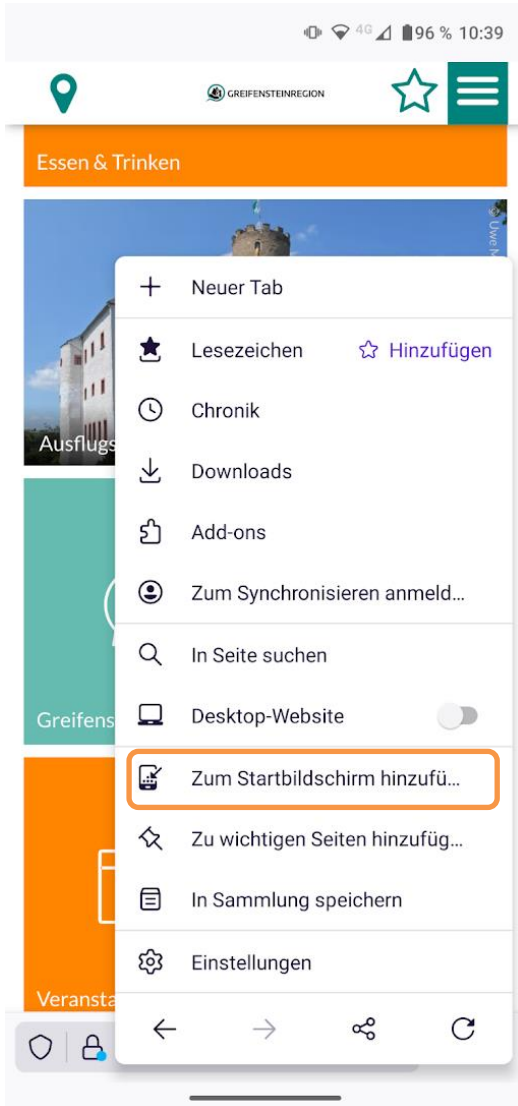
4G 96 % 10:39

GREIFENSTEINREGION

Essen & Trinken

© Uwe M

Ausflugs

Greifens

Veransta

Neuer Tab

Lesezeichen

Hinzufügen

Chronik

Downloads

Add-ons

Zum Synchronisieren anmeld…

In Seite suchen

Desktop-Website

Zum Startbildschirm hinzufü…

Zu wichtigen Seiten hinzufüg…

In Sammlung speichern

Einstellungen